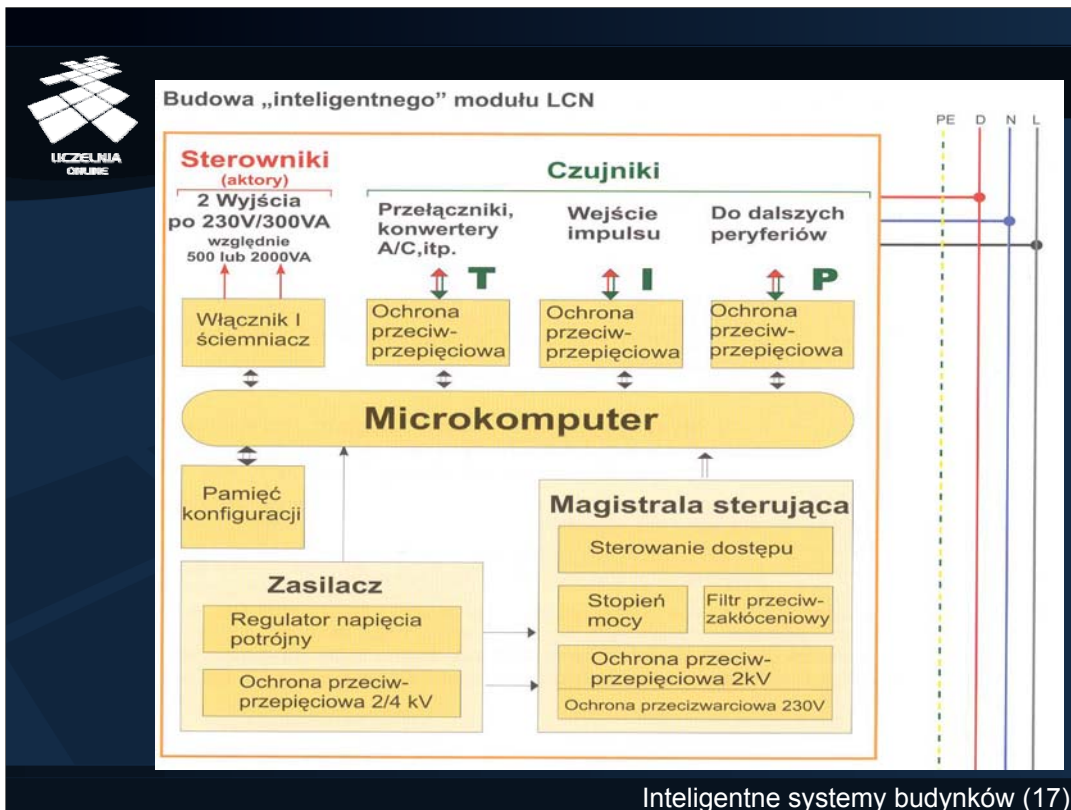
UCZELNIA ONLINE

Budowa „inteligentnego" modułu LCN

PE D N L

Sterowniki (aktory)

2 Wyjścia po 230V/300VA względnie 500 lub 2000VA

Czujniki

Przełączniki, konwertery A/C,itp.

Wejście impulsu

Do dalszych peryferiów

T

I

P

Włącznik I ściemniacz

Ochrona przeciw-przepięciowa

Ochrona przeciw-przepięciowa

Ochrona przeciw-przepięciowa

Microkomputer

Pamięć konfiguracji

Magistrala sterująca

Sterowanie dostępu

Zasilacz

Regulator napięcia potrójny

Ochrona przeciw-przepięciowa 2/4 kV

Stopień mocy

Filtr przeciw-zakłóceniowy

Ochrona przeciw-przepięciowa 2kV

Ochrona przecizwarciowa 230V

Inteligentne systemy budynków (17)